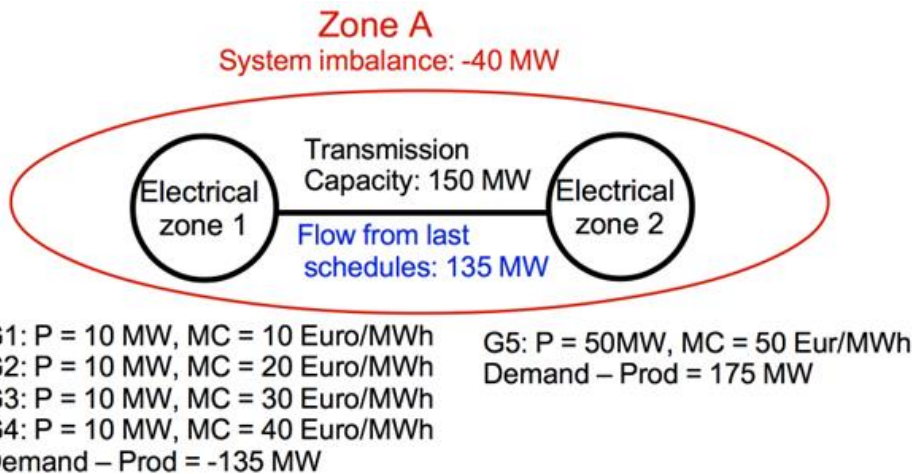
Zone A
System imbalance: -40 MW

Electrical zone 1

Transmission Capacity: 150 MW

Flow from last schedules: 135 MW

Electrical zone 2

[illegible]1: P = 10 MW, MC = 10 Euro/MWh
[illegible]2: P = 10 MW, MC = 20 Euro/MWh
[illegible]3: P = 10 MW, MC = 30 Euro/MWh
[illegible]4: P = 10 MW, MC = 40 Euro/MWh
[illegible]emand – Prod = -135 MW

G5: P = 50MW, MC = 50 Eur/MWh
Demand – Prod = 175 MW